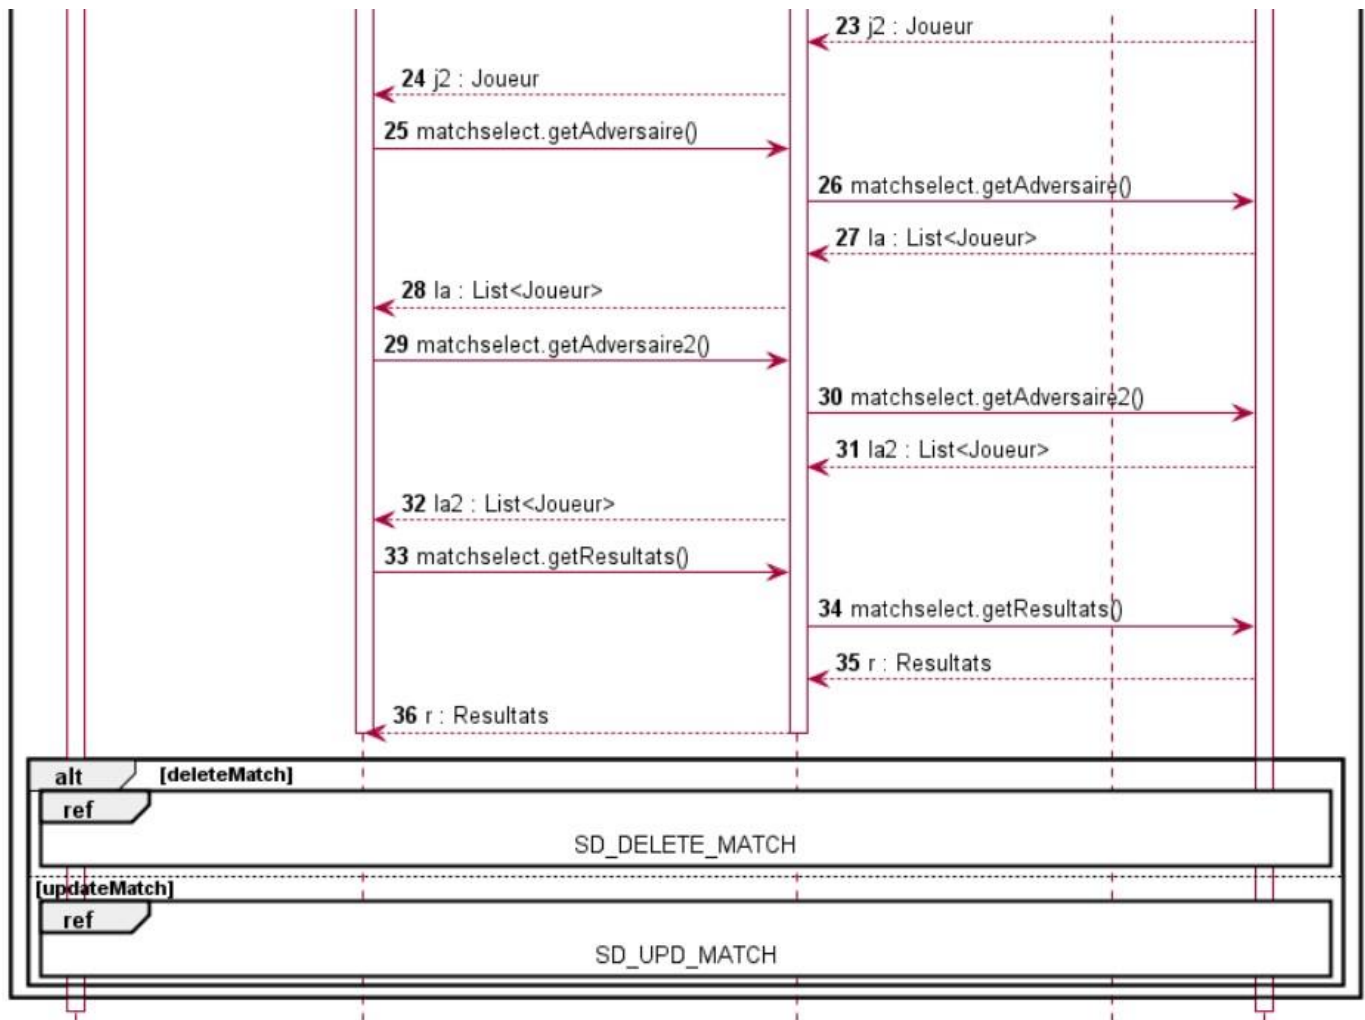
23 j2 : Joueur

24 j2 : Joueur

25 matchselect.getAdversaire()

26 matchselect.getAdversaire()

27 la : List<Joueur>

28 la : List<Joueur>

29 matchselect.getAdversaire2()

30 matchselect.getAdversaire2()

31 la2 : List<Joueur>

32 la2 : List<Joueur>

33 matchselect.getResultats()

34 matchselect.getResultats()

35 r : Resultats

36 r : Resultats

alt [deleteMatch]

ref

SD_DELETE_MATCH

[updateMatch]

ref

SD_UPD_MATCH